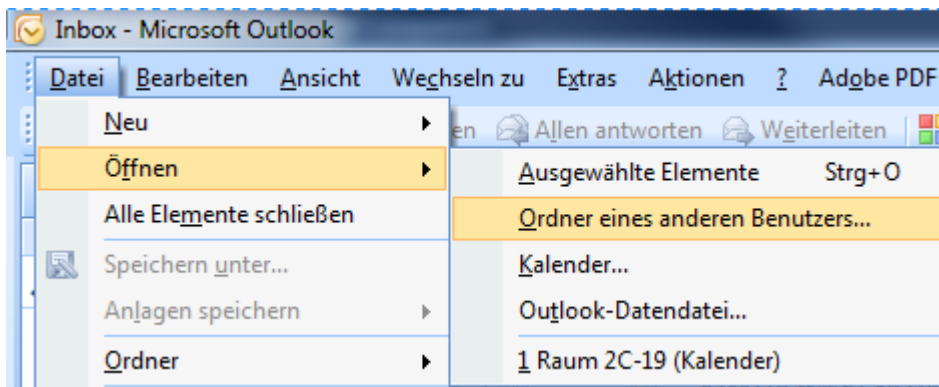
Inbox - Microsoft Outlook

Datei Bearbeiten Ansicht Wechseln zu Extras Aktionen ? Adobe PDF

Neu
Öffnen
Alle Elemente schließen
Speichern unter...
Anlagen speichern
Ordner

en Allen antworten Weiterleiten

Ausgewählte Elemente Strg+O
Ordner eines anderen Benutzers...
Kalender...
Outlook-Datendatei...
1 Raum 2C-19 (Kalender)